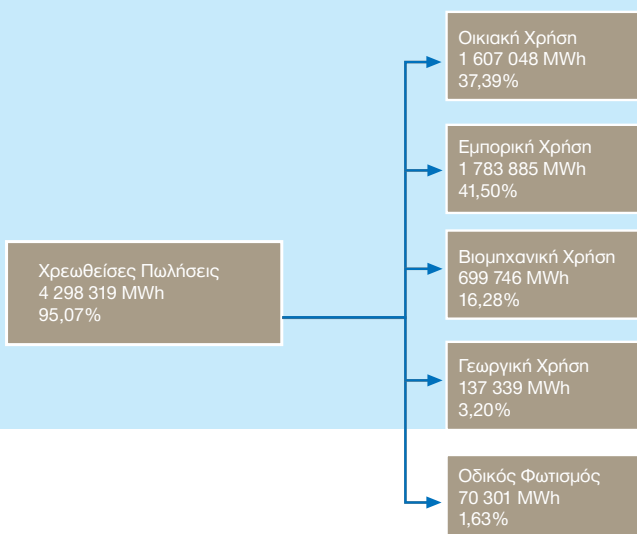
Χρεωθείσες Πωλήσεις
4 298 319 MWh
95,07%

Οικιακή Χρήση
1 607 048 MWh
37,39%

Εμπορική Χρήση
1 783 885 MWh
41,50%

Βιομηχανική Χρήση
699 746 MWh
16,28%

Γεωργική Χρήση
137 339 MWh
3,20%

Οδικός Φωτισμός
70 301 MWh
1,63%